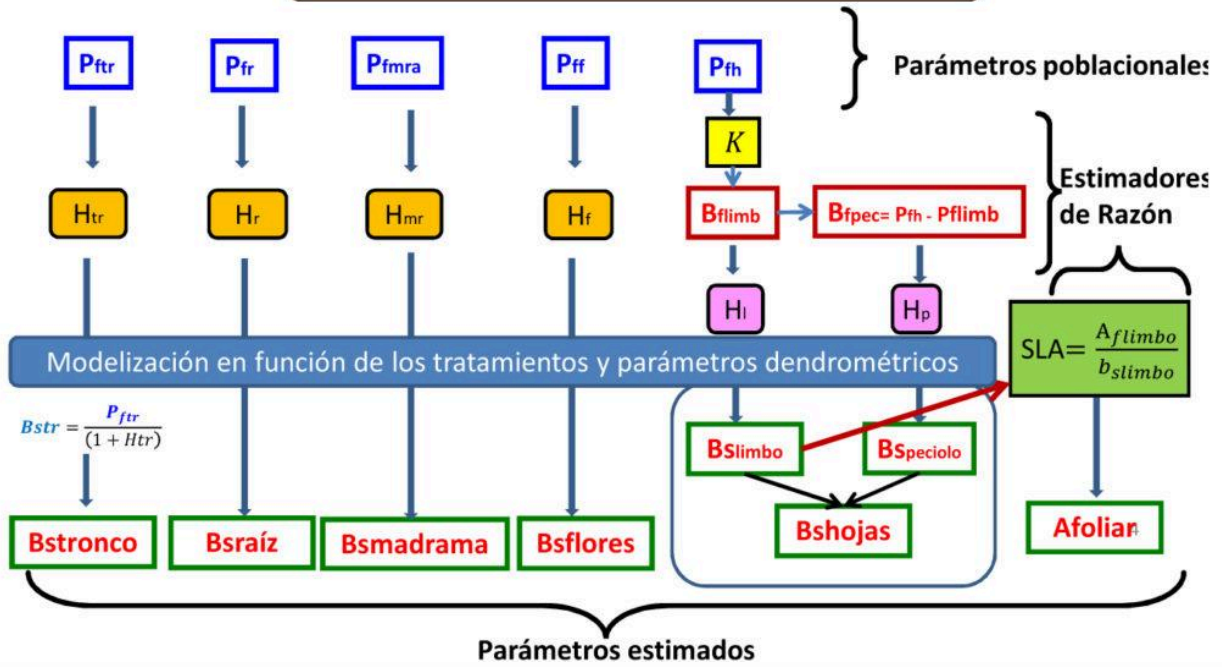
$P_{ftr}$ $P_{fr}$ $P_{fmra}$ $P_{ff}$ $P_{fh}$

Parámetros poblacionales

$K$

Estimadores de Razón

$H_{tr}$ $H_{r}$ $H_{mr}$ $H_{f}$

$B_{flimb}$ $B_{fpec}$= $P_{fh}$ - Pflimb

$H_{l}$ $H_{p}$

Modelización en función de los tratamientos y parámetros dendrométricos

SLA= $\frac{A_{flimbo}}{b_{slimbo}}$

$Bstr = \frac{P_{ftr}}{(1+Htr)}$

$Bs_{limbo}$ $Bs_{peciolo}$

Bshojas

Bstronco Bsraíz Bsmadrama Bsflores Afoliar

Parámetros estimados